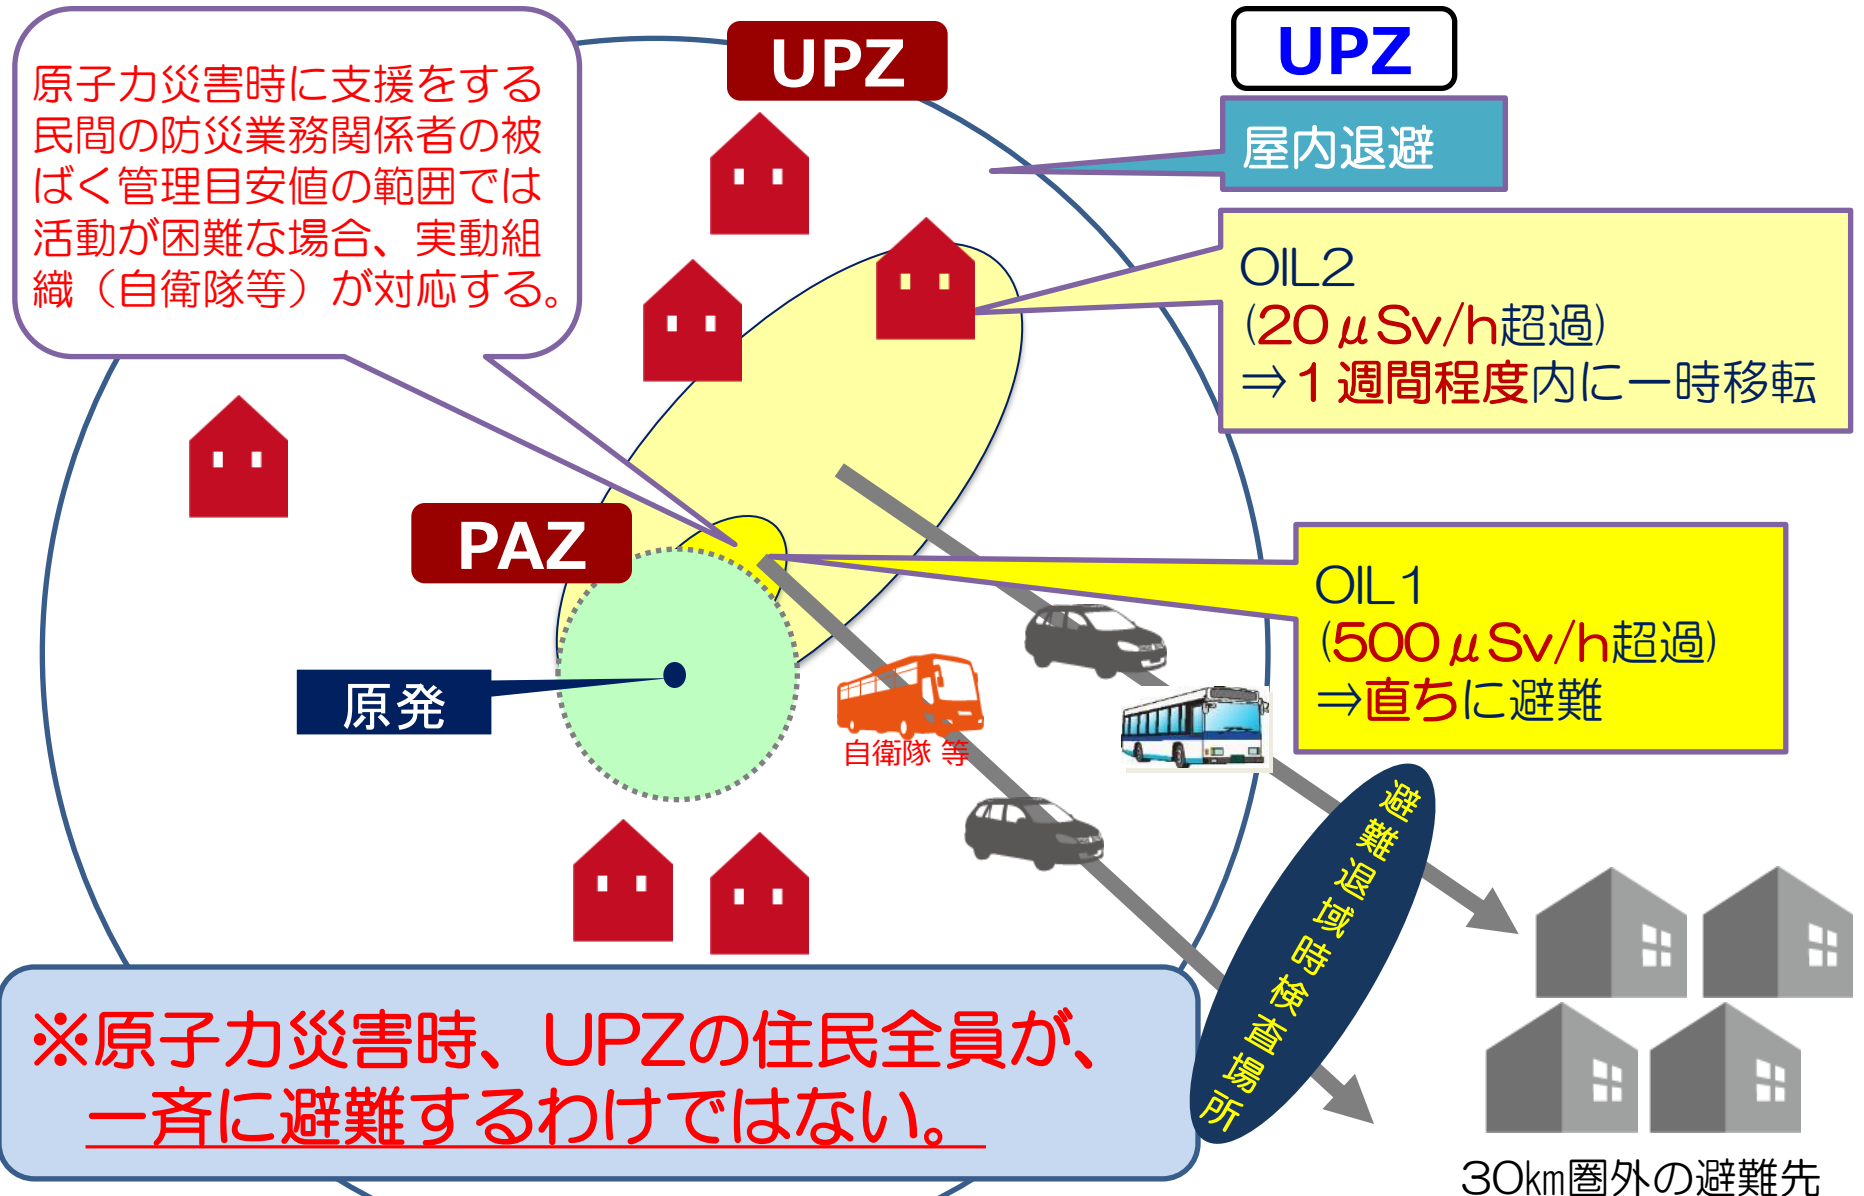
原子力災害時に支援をする民間の防災業務関係者の被ばく管理目安値の範囲では活動が困難な場合、実動組織（自衛隊等）が対応する。

UPZ

UPZ

屋内退避

OIL2
（20$\mu$Sv/h超過）
⇒1週間程度内に一時移転

PAZ

原発

OIL1
（500$\mu$Sv/h超過）
⇒直ちに避難

自衛隊 等

避難退域時検査場所

※原子力災害時、UPZの住民全員が、
一斉に避難するわけではない。

30㎞圏外の避難先